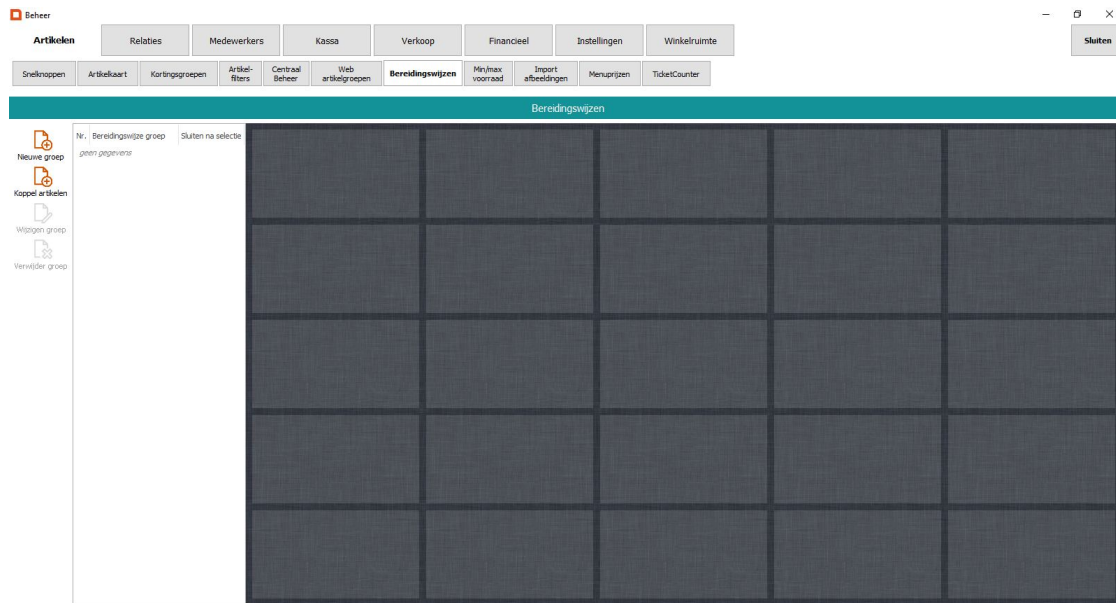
Beheer

Artikelen | Relaties | Medewerkers | Kassa | Verkoop | Financieel | Instellingen | Winkelruimte | Sluiten

Snelknoppen | Artikelkaart | Kortingsgroepen | Artikel-filters | Centraal Beheer | Web artikelgroepen | Bereidingswijzen | Min/max voorraad | Import afbeeldingen | Menuprijzen | TicketCounter

Bereidingswijzen

Nieuwe groep
Koppel artikelen
Wijzigen groep
Verwijder groep

| Nr. | Bereidingswijze groep | Sluiten na selectie |
|---|---|---|
| geen gegevens | | |